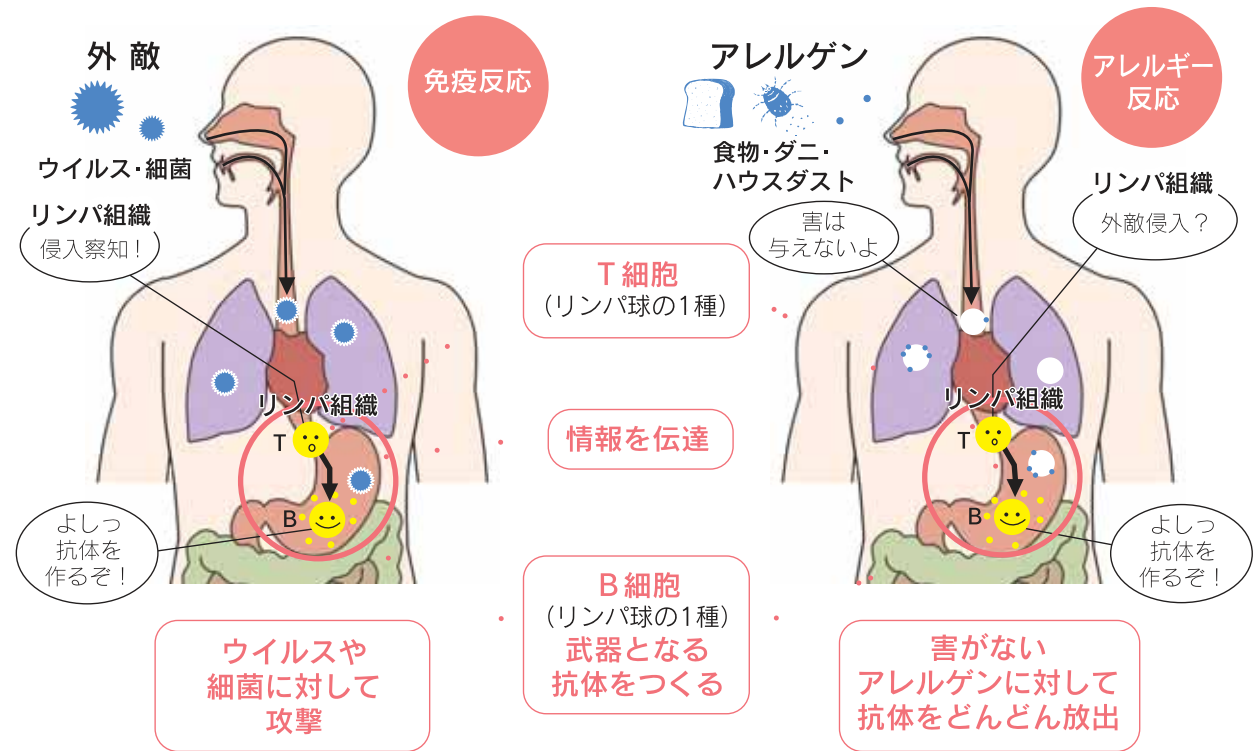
外敵

ウイルス・細菌

免疫反応

リンパ組織

侵入察知！

リンパ組織

T

B

よしっ抗体を作るぞ！

ウイルスや細菌に対して攻撃

T細胞
（リンパ球の1種）

情報を伝達

B細胞
（リンパ球の1種）
武器となる抗体をつくる

アレルゲン

食物・ダニ・ハウスダスト

アレルギー反応

リンパ組織

外敵侵入？

害は与えないよ

リンパ組織

T

B

よしっ抗体を作るぞ！

害がないアレルゲンに対して抗体をどんどん放出